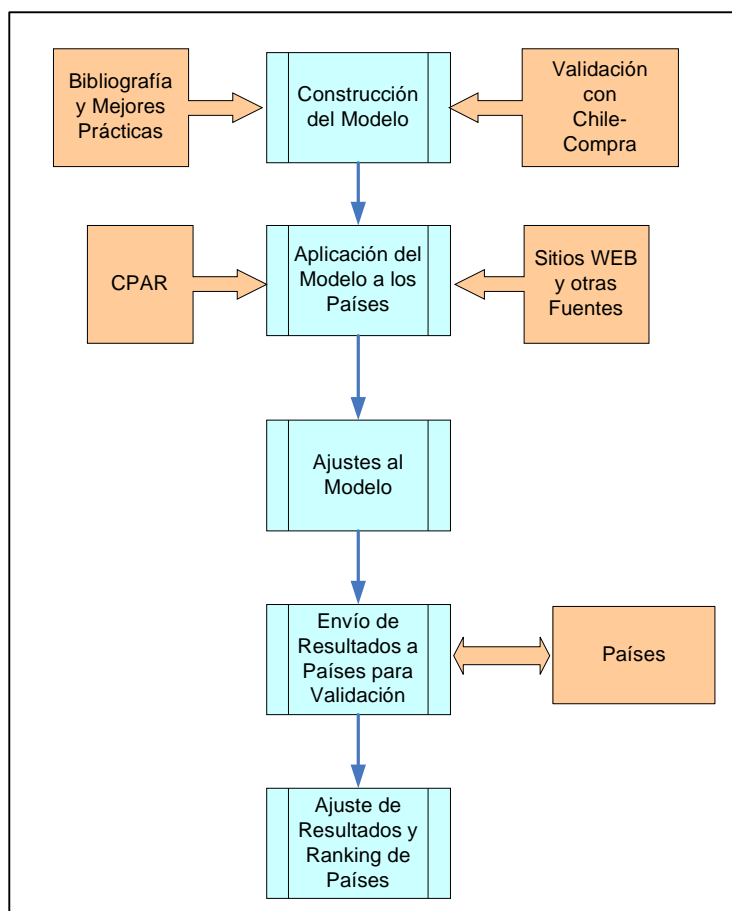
Bibliografía y Mejores Prácticas

Construcción del Modelo

Validación con Chile-Compra

CPAR

Aplicación del Modelo a los Países

Sitios WEB y otras Fuentes

Ajustes al Modelo

Envío de Resultados a Países para Validación

Países

Ajuste de Resultados y Ranking de Países